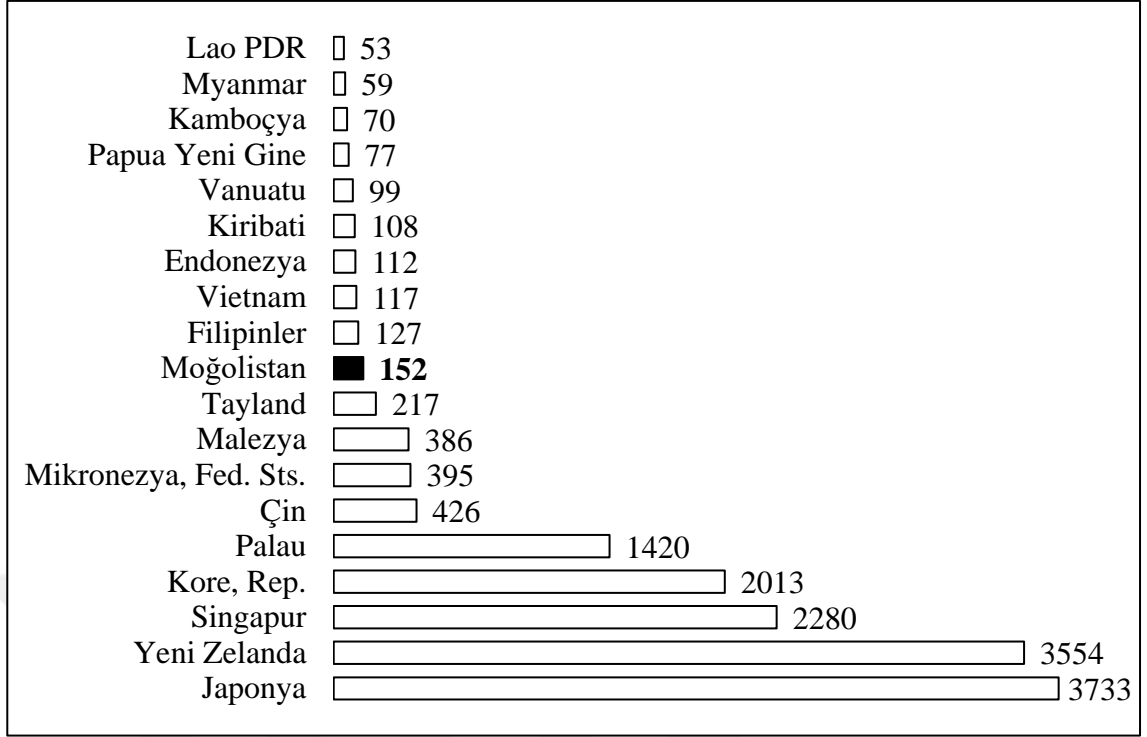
| | |
|---|---|
| Lao PDR | 53 |
| Myanmar | 59 |
| Kamboçya | 70 |
| Papua Yeni Gine | 77 |
| Vanuatu | 99 |
| Kiribati | 108 |
| Endonezya | 112 |
| Vietnam | 117 |
| Filipinler | 127 |
| Moğolistan | **152** |
| Tayland | 217 |
| Malezya | 386 |
| Mikronezya, Fed. Sts. | 395 |
| Çin | 426 |
| Palau | 1420 |
| Kore, Rep. | 2013 |
| Singapur | 2280 |
| Yeni Zelanda | 3554 |
| Japonya | 3733 |